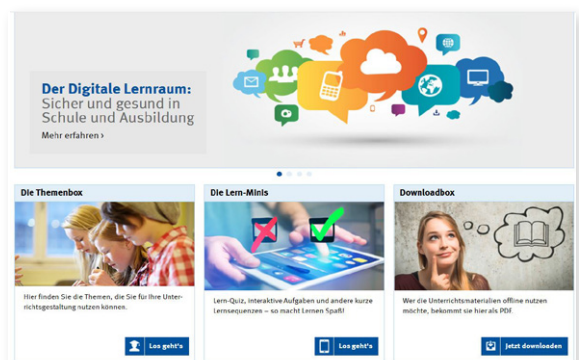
Der Digitale Lernraum:
Sicher und gesund in Schule und Ausbildung

Mehr erfahren ›

Die Themenbox

Hier finden Sie die Themen, die Sie für Ihre Unterrichtsgestaltung nutzen können.

Los geht's

Die Lern-Minis

Lern-Quiz, interaktive Aufgaben und andere kurze Lernsequenzen – so macht Lernen Spaß!

Los geht's

Downloadbox

Wer die Unterrichtsmaterialien offline nutzen möchte, bekommt sie hier als PDF.

Jetzt downloaden